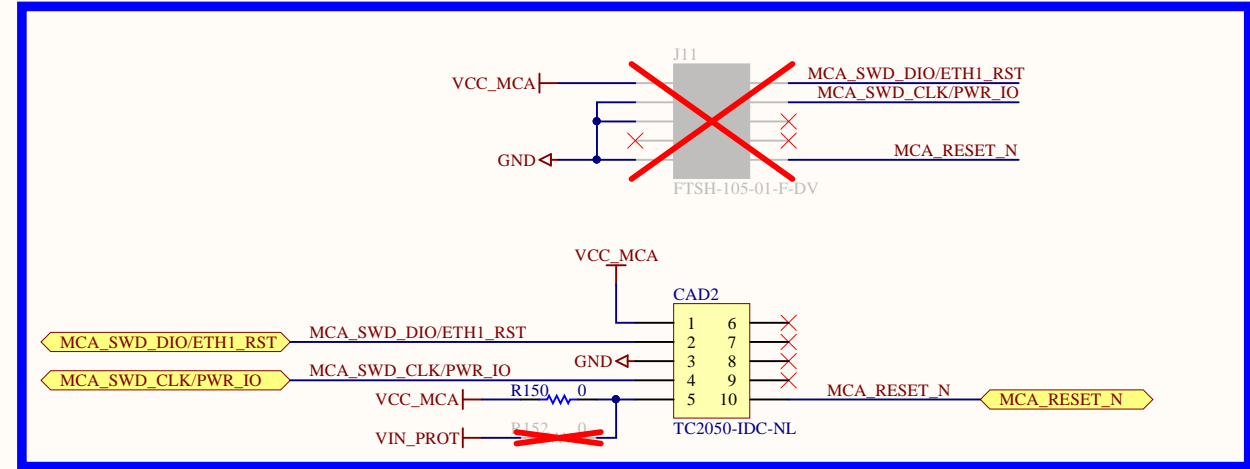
J11
VCC_MCA
MCA_SWD_DIO/ETH1_RST
MCA_SWD_CLK/PWR_IO
GND
MCA_RESET_N
FTSH-105-01-F-DV

VCC_MCA
CAD2
MCA_SWD_DIO/ETH1_RST
MCA_SWD_DIO/ETH1_RST
1 6
2 7
GND
3 8
MCA_SWD_CLK/PWR_IO
MCA_SWD_CLK/PWR_IO
4 9
R150 0
VCC_MCA
5 10
MCA_RESET_N
MCA_RESET_N
R152 0
VIN_PROT
TC2050-IDC-NL